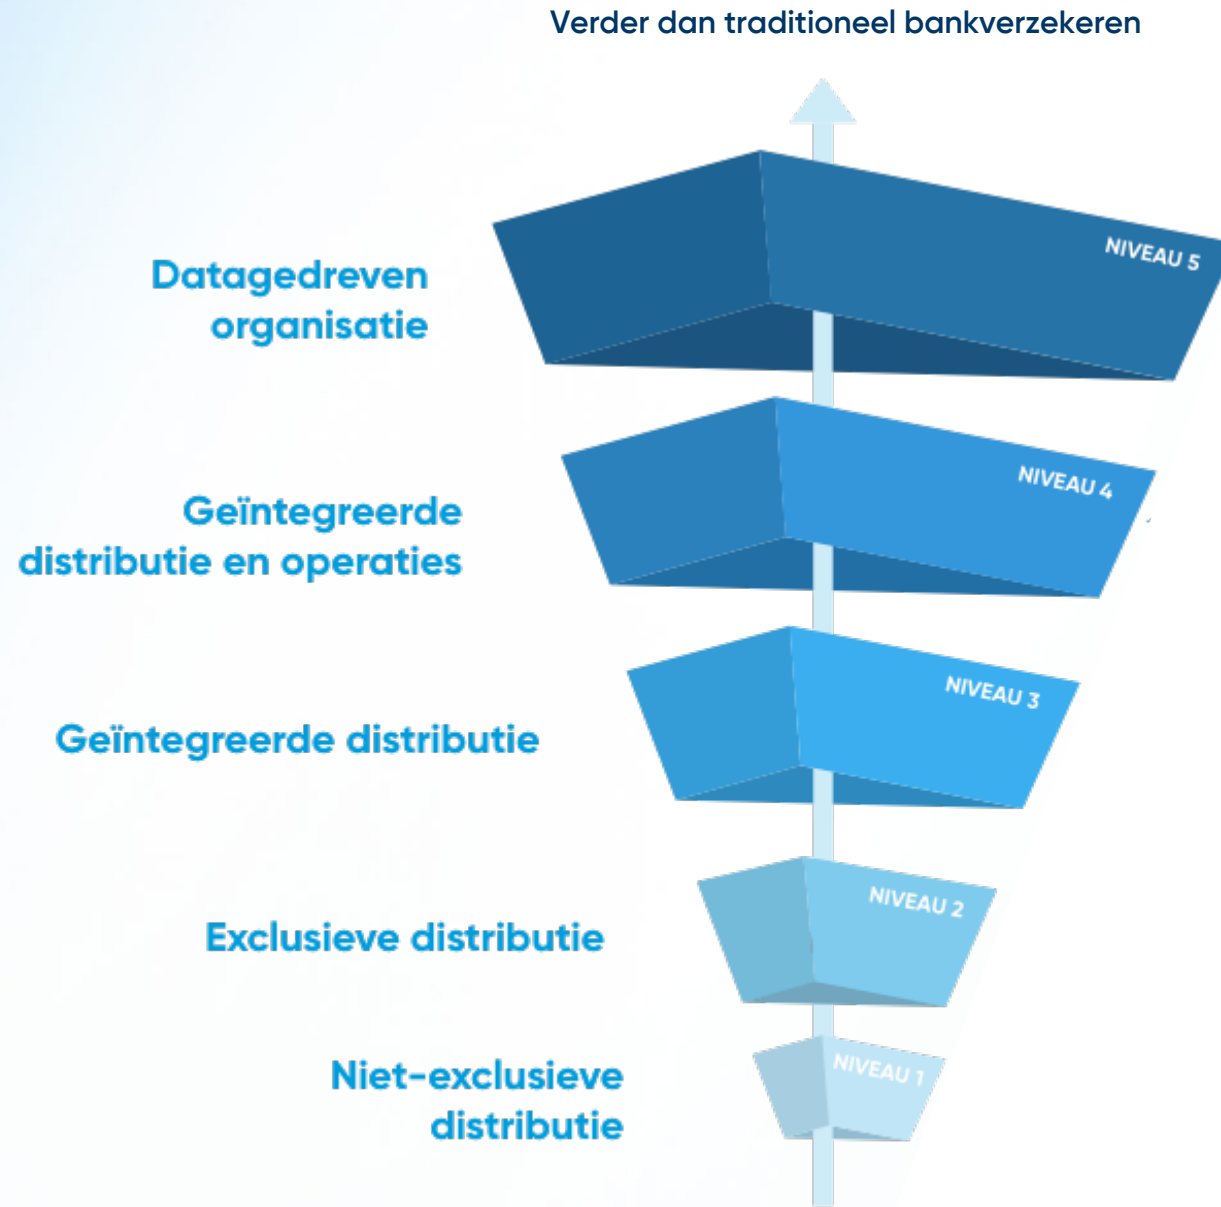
Verder dan traditioneel bankverzekeren

NIVEAU 5

Datagedreven organisatie

NIVEAU 4

Geïntegreerde distributie en operaties

NIVEAU 3

Geïntegreerde distributie

NIVEAU 2

Exclusieve distributie

NIVEAU 1

Niet-exclusieve distributie